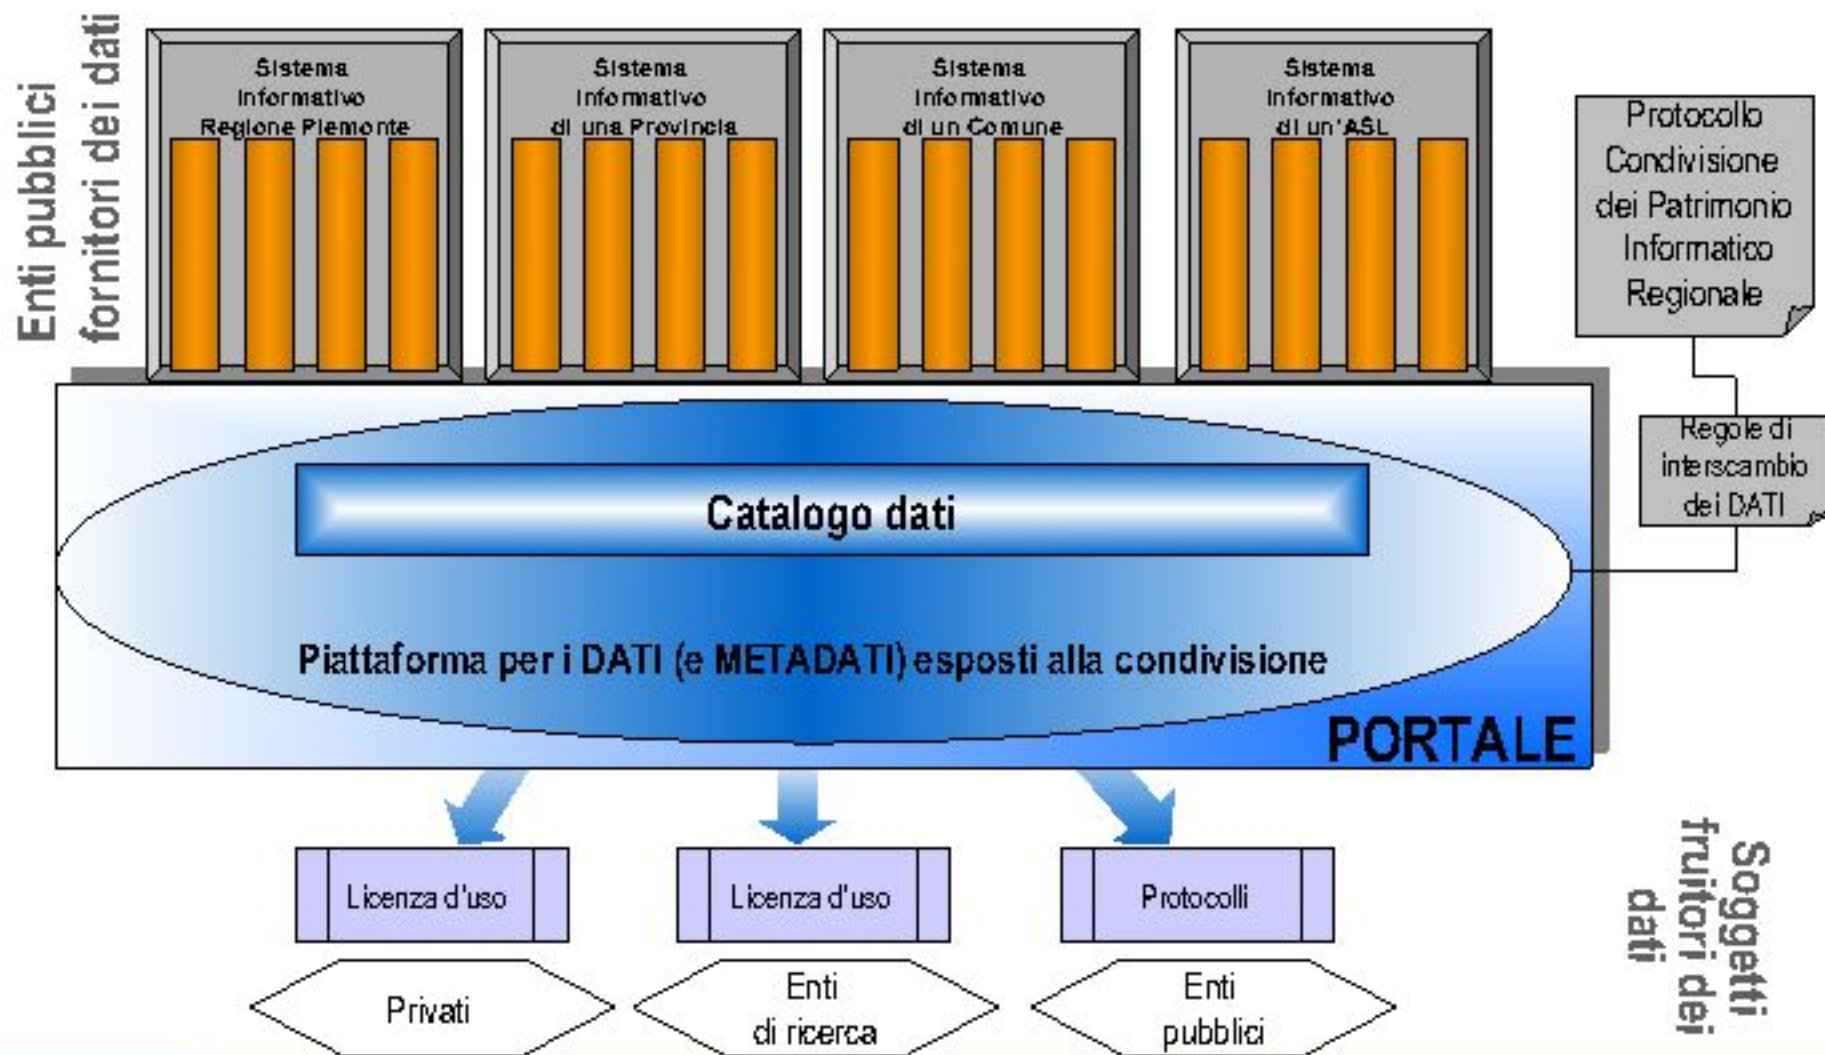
Enti pubblici fornitori dei dati

Sistema informativo Regione Piemonte

Sistema informativo di una Provincia

Sistema informativo di un Comune

Sistema informativo di un'ASL

Protocollo Condivisione dei Patrimonio Informatico Regionale

Regole di interscambio dei DATI

Catalogo dati

Piattaforma per i DATI (e METADATI) esposti alla condivisione

PORTALE

Licenza d'uso

Licenza d'uso

Protocolli

Privati

Enti di ricerca

Enti pubblici

Soggetti fruitori dei dati